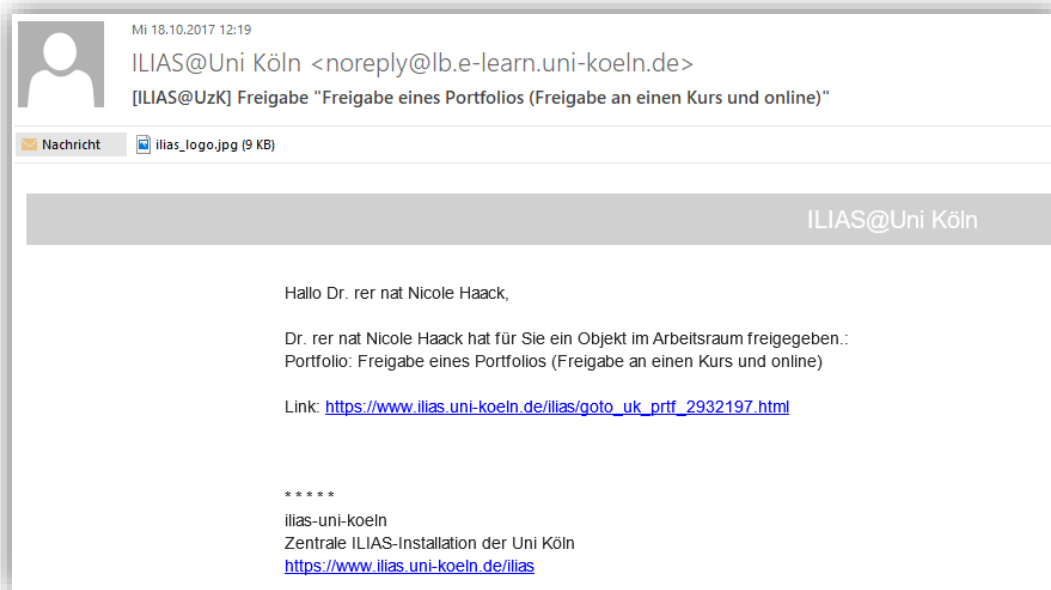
Mi 18.10.2017 12:19
ILIAS@Uni Köln <noreply@lb.e-learn.uni-koeln.de>
[ILIAS@UzK] Freigabe "Freigabe eines Portfolios (Freigabe an einen Kurs und online)"

Nachricht ilias_logo.jpg (9 KB)

ILIAS@Uni Köln

Hallo Dr. rer nat Nicole Haack,

Dr. rer nat Nicole Haack hat für Sie ein Objekt im Arbeitsraum freigegeben.:
Portfolio: Freigabe eines Portfolios (Freigabe an einen Kurs und online)

Link: https://www.ilias.uni-koeln.de/ilias/goto_uk_prtf_2932197.html

* * * * *
ilias-uni-koeln
Zentrale ILIAS-Installation der Uni Köln
https://www.ilias.uni-koeln.de/ilias